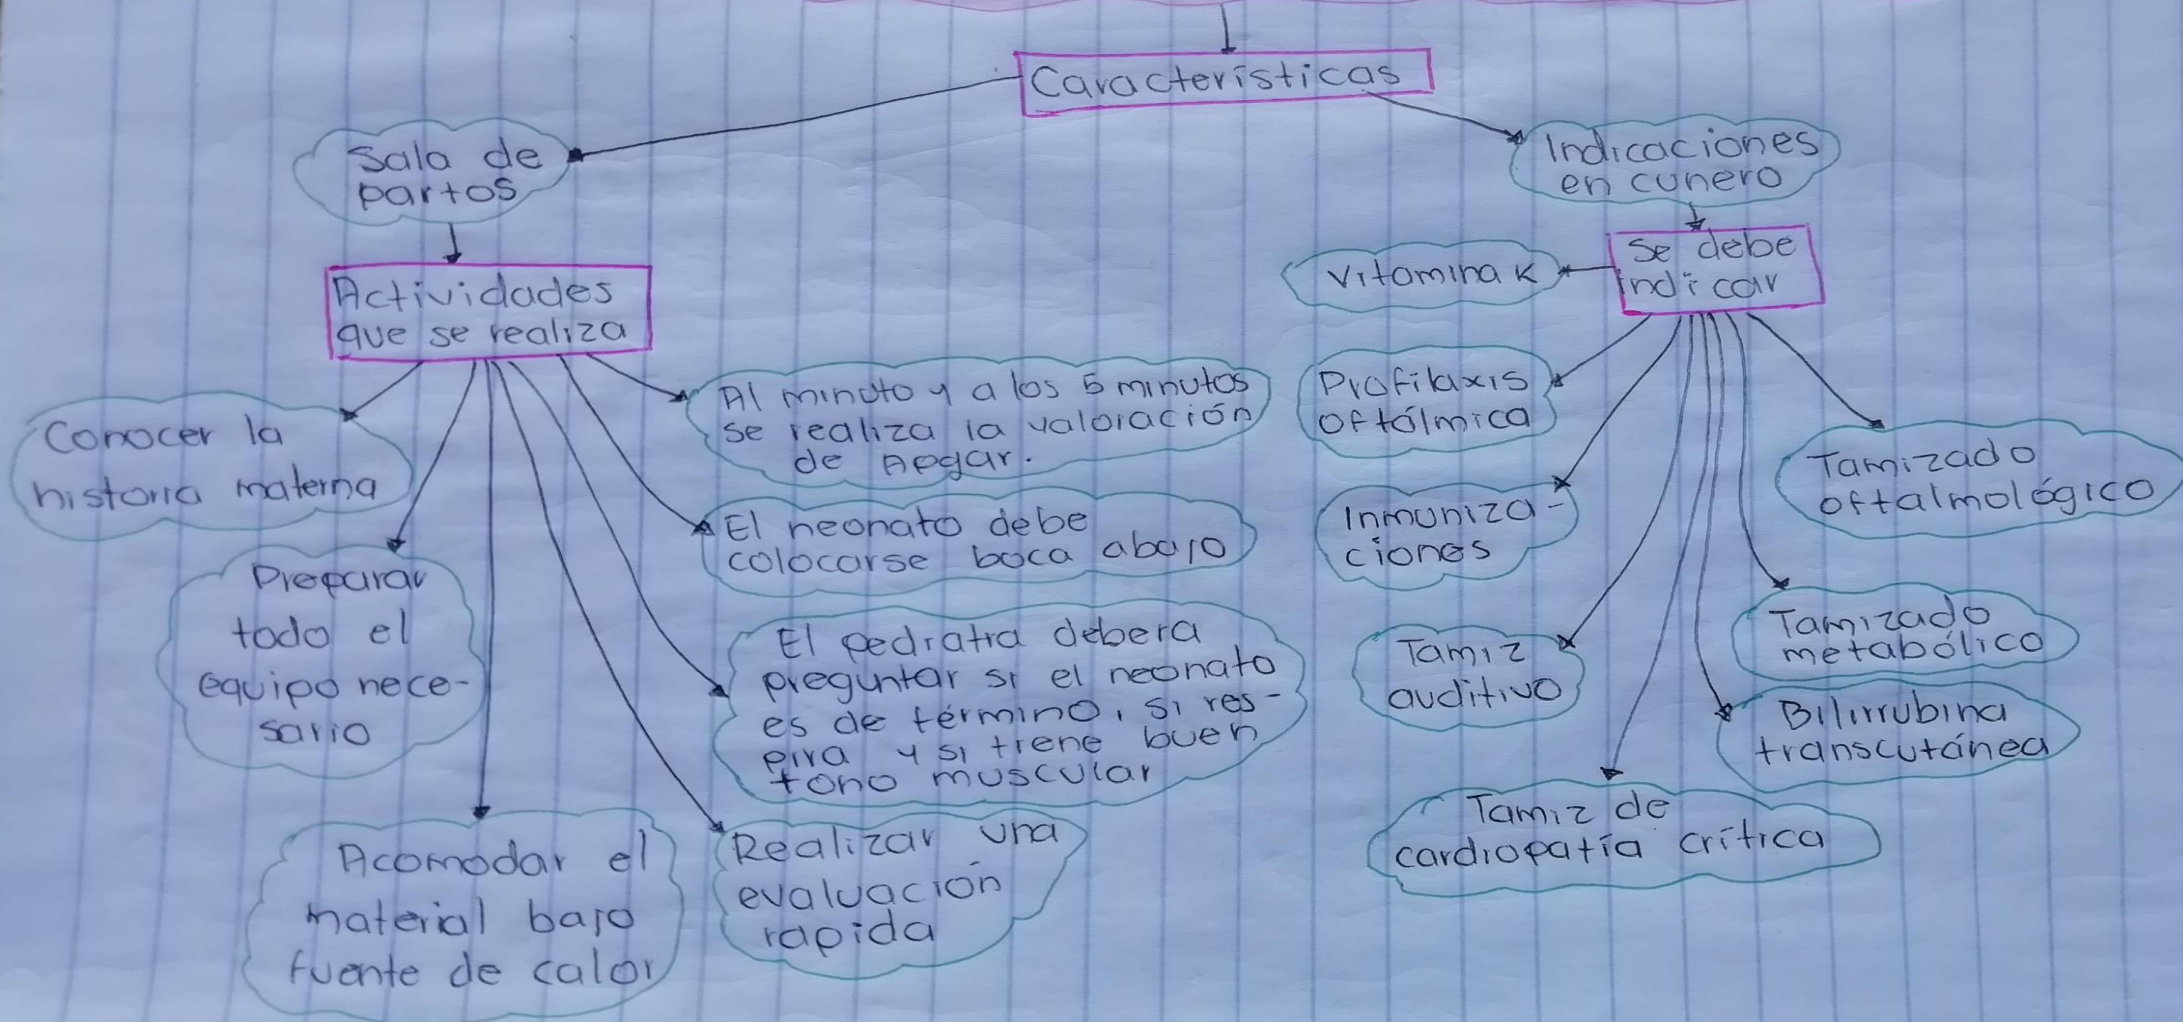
Caracteristicas

Sala de partos

Actividades que se realiza

Conocer la historia materna

Preparar todo el equipo necesario

Acomodar el material bajo fuente de calor

Al minuto y a los 5 minutos se realiza la valoración de Apgar.

El neonato debe colocarse boca abajo

El pediatra debera preguntar si el neonato es de término, si respira y si tiene buen tono muscular

Realizar una evaluacion rapida

Indicaciones en cunero

Se debe indicar

Vitamina K

Profilaxis oftálmica

Inmunizaciones

Tamiz auditivo

Tamiz de cardiopatía crítica

Tamizado oftalmológico

Tamizado metabólico

Bilirrubina transcutánea